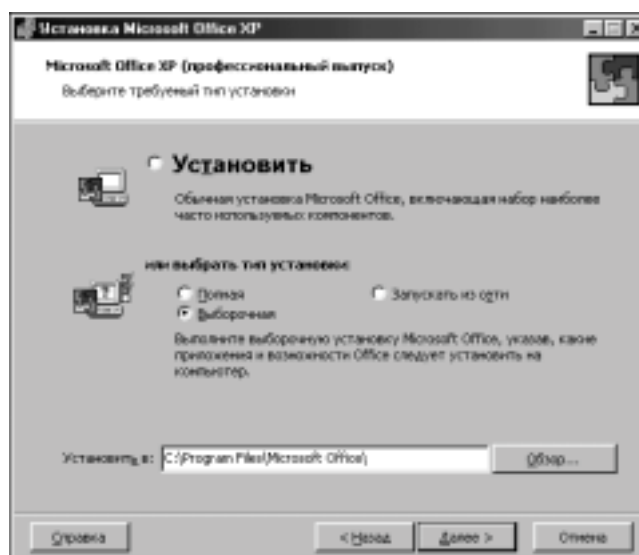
Установка Microsoft Office XP

Microsoft Office XP (профессиональный выпуск)
Выберите требуемый тип установки

Установить

Обычная установка Microsoft Office, включающая набор наиболее часто используемых компонентов.

или выбрать тип установки:

Полная
Запускать из сети
Выборочная

Выполните выборочную установку Microsoft Office, указав, какие приложения и возможности Office следует установить на компьютер.

Установить в: C:\Program Files\Microsoft Office\

Обзор...

Справка
< Назад
Далее >
Отмена